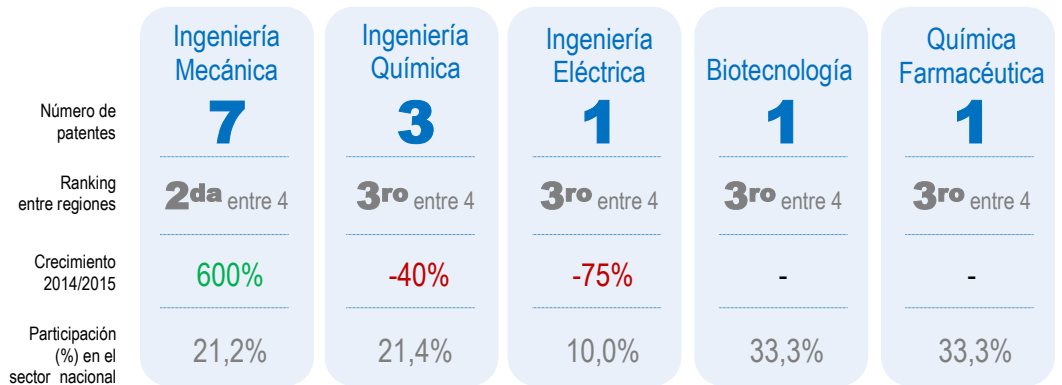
| | Ingeniería Mecánica | Ingeniería Química | Ingeniería Eléctrica | Biotecnología | Química Farmacéutica |
|---|---|---|---|---|---|
| Número de patentes | 7 | 3 | 1 | 1 | 1 |
| Ranking entre regiones | 2da entre 4 | 3ro entre 4 | 3ro entre 4 | 3ro entre 4 | 3ro entre 4 |
| Crecimiento 2014/2015 | 600% | -40% | -75% | - | - |
| Participación (%) en el sector nacional | 21,2% | 21,4% | 10,0% | 33,3% | 33,3% |